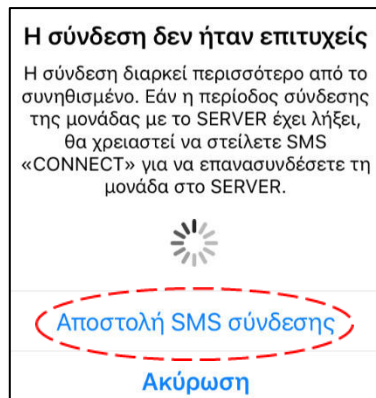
Η σύνδεση δεν ήταν επιτυχείς

Η σύνδεση διαρκεί περισσότερο από το συνηθισμένο. Εάν η περίοδος σύνδεσης της μονάδας με το SERVER έχει λήξει, θα χρειαστεί να στείλετε SMS «CONNECT» για να επανασυνδέσετε τη μονάδα στο SERVER.

Αποστολή SMS σύνδεσης

Ακύρωση